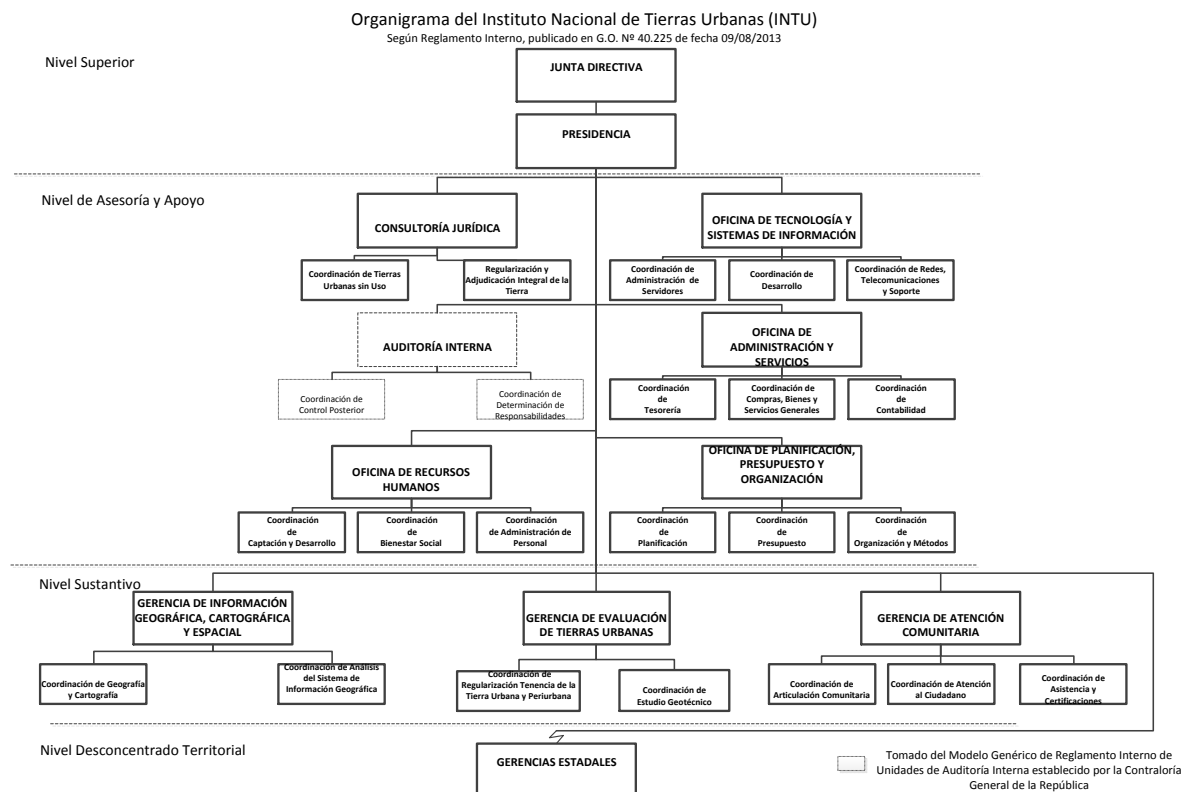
Organigrama del Instituto Nacional de Tierras Urbanas (INTU)
Según Reglamento Interno, publicado en G.O. Nº 40.225 de fecha 09/08/2013

Nivel Superior

JUNTA DIRECTIVA

PRESIDENCIA

Nivel de Asesoría y Apoyo

CONSULTORÍA JURÍDICA

Coordinación de Tierras Urbanas sin Uso

Regularización y Adjudicación Integral de la Tierra

OFICINA DE TECNOLOGÍA Y SISTEMAS DE INFORMACIÓN

Coordinación de Administración de Servidores

Coordinación de Desarrollo

Coordinación de Redes, Telecomunicaciones y Soporte

AUDITORÍA INTERNA

Coordinación de Control Posterior

Coordinación de Determinación de Responsabilidades

OFICINA DE ADMINISTRACIÓN Y SERVICIOS

Coordinación de Tesorería

Coordinación de Compras, Bienes y Servicios Generales

Coordinación de Contabilidad

OFICINA DE RECURSOS HUMANOS

Coordinación de Captación y Desarrollo

Coordinación de Bienestar Social

Coordinación de Administración de Personal

OFICINA DE PLANIFICACIÓN, PRESUPUESTO Y ORGANIZACIÓN

Coordinación de Planificación

Coordinación de Presupuesto

Coordinación de Organización y Métodos

Nivel Sustantivo

GERENCIA DE INFORMACIÓN GEOGRÁFICA, CARTOGRÁFICA Y ESPACIAL

Coordinación de Geografía y Cartografía

Coordinación de Análisis del Sistema de Información Geográfica

GERENCIA DE EVALUACIÓN DE TIERRAS URBANAS

Coordinación de Regularización Tenencia de la Tierra Urbana y Periurbana

Coordinación de Estudio Geotécnico

GERENCIA DE ATENCIÓN COMUNITARIA

Coordinación de Articulación Comunitaria

Coordinación de Atención al Ciudadano

Coordinación de Asistencia y Certificaciones

Nivel Desconcentrado Territorial

GERENCIAS ESTADALES

Tomado del Modelo Genérico de Reglamento Interno de Unidades de Auditoría Interna establecido por la Contraloría General de la República